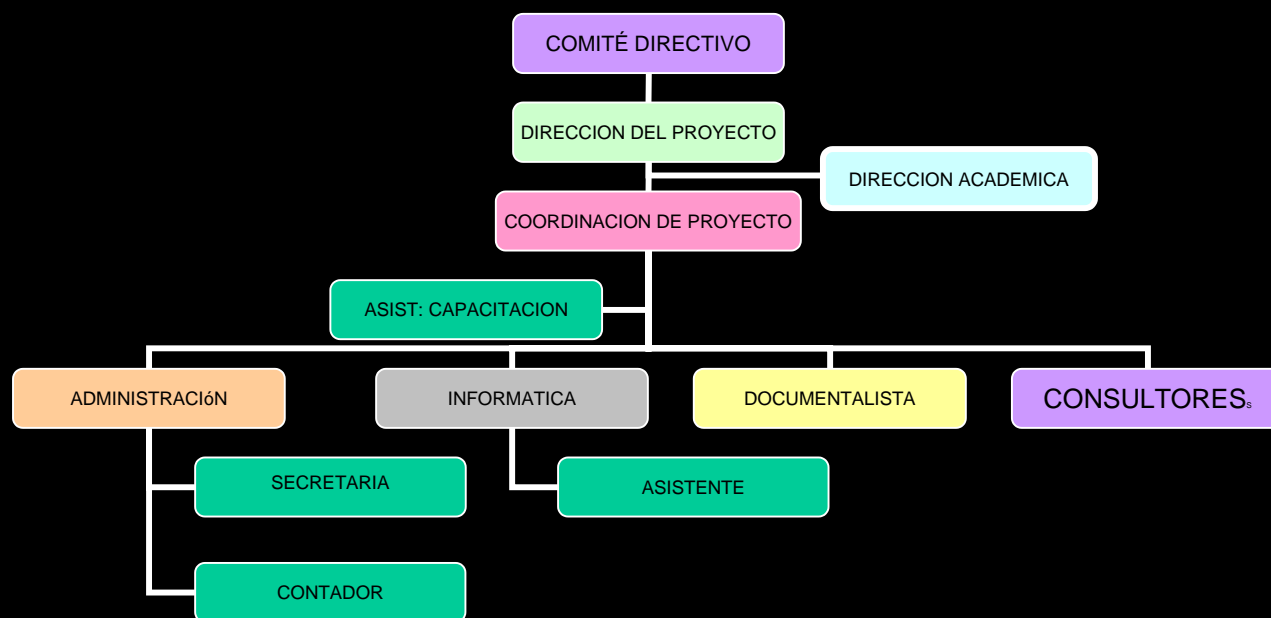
COMITÉ DIRECTIVO

DIRECCION DEL PROYECTO

DIRECCION ACADEMICA

COORDINACION DE PROYECTO

ASIST: CAPACITACION

ADMINISTRACIóN

INFORMATICA

DOCUMENTALISTA

CONSULTORESs

SECRETARIA

ASISTENTE

CONTADOR